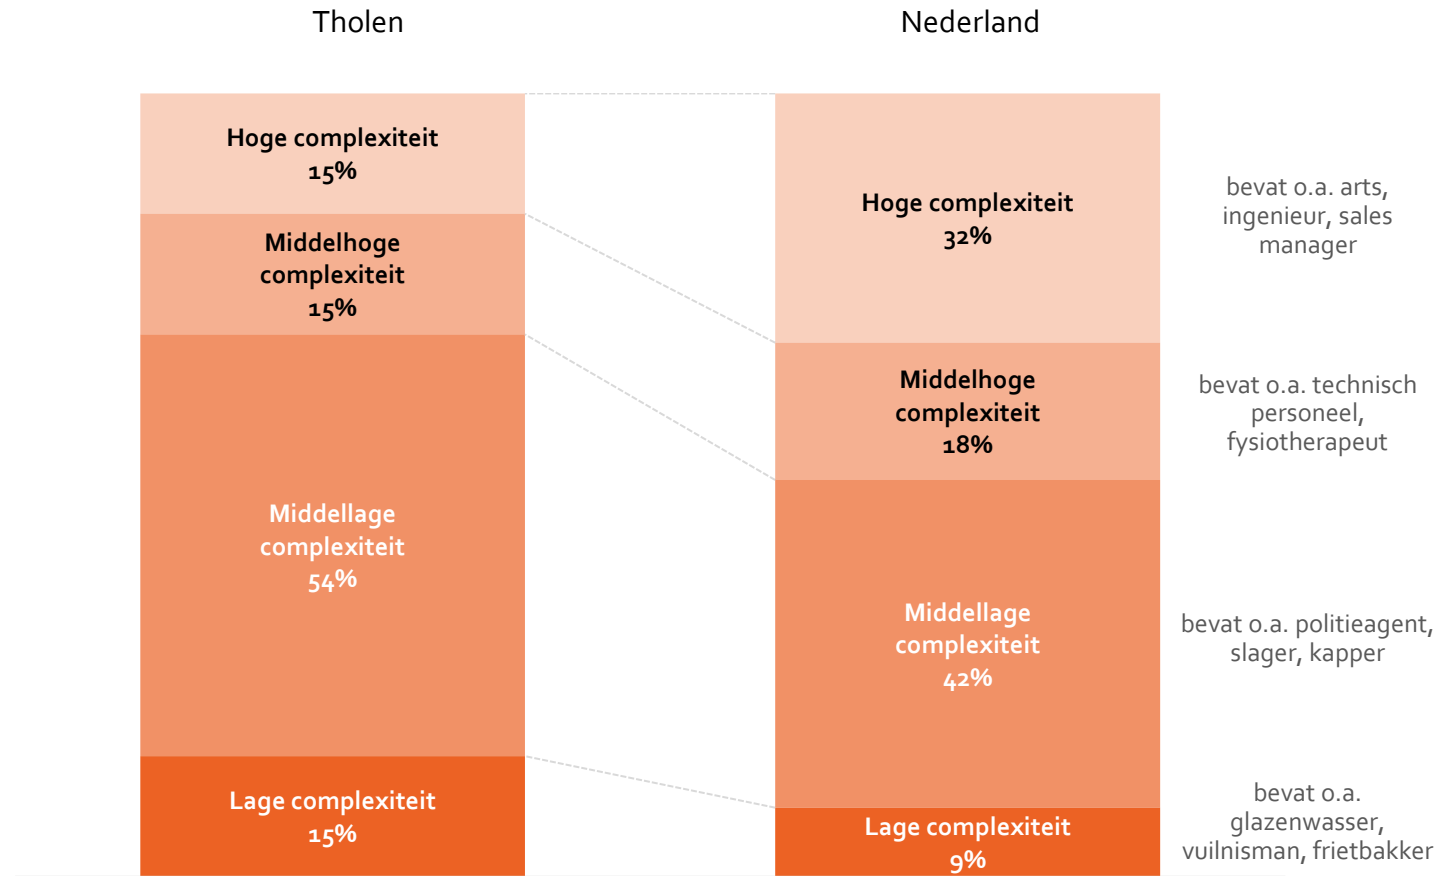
Tholen

Nederland

Hoge complexiteit
15%

Middelhoge complexiteit
15%

Middellage complexiteit
54%

Lage complexiteit
15%

Hoge complexiteit
32%

Middelhoge complexiteit
18%

Middellage complexiteit
42%

Lage complexiteit
9%

bevat o.a. arts, ingenieur, sales manager

bevat o.a. technisch personeel, fysiotherapeut

bevat o.a. politieagent, slager, kapper

bevat o.a. glazenwasser, vuilnisman, frietbakker